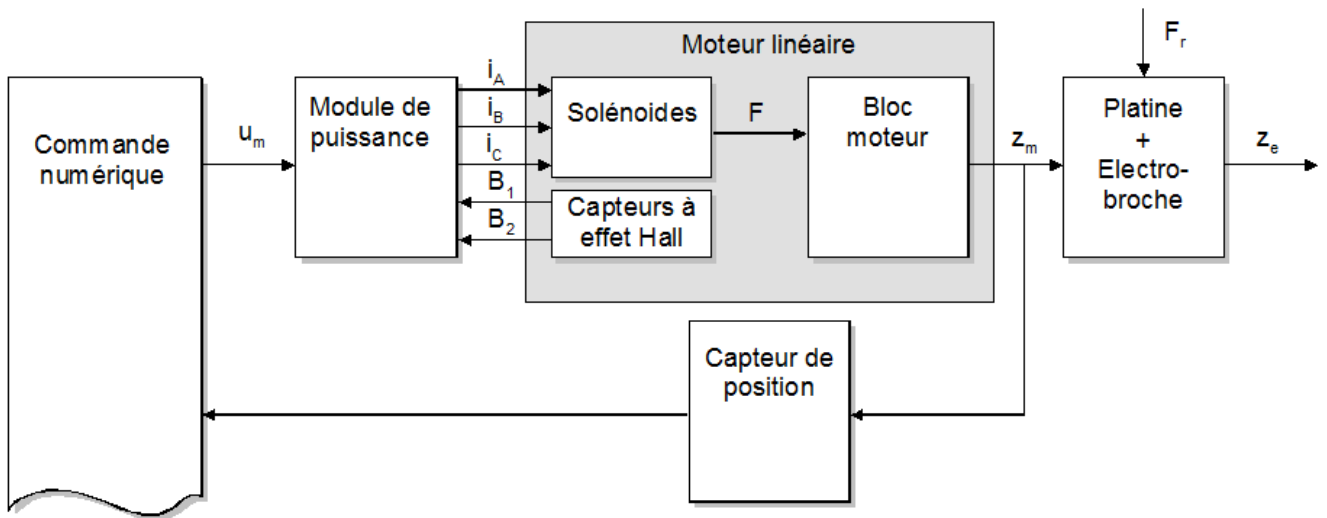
Moteur linéaire

$F_r$

Commande numérique

$u_m$

Module de puissance

$i_A$

$i_B$

$i_C$

$B_1$

$B_2$

Solénoides

F

Capteurs à effet Hall

Bloc moteur

$z_m$

Platine + Electro-broche

$z_e$

Capteur de position